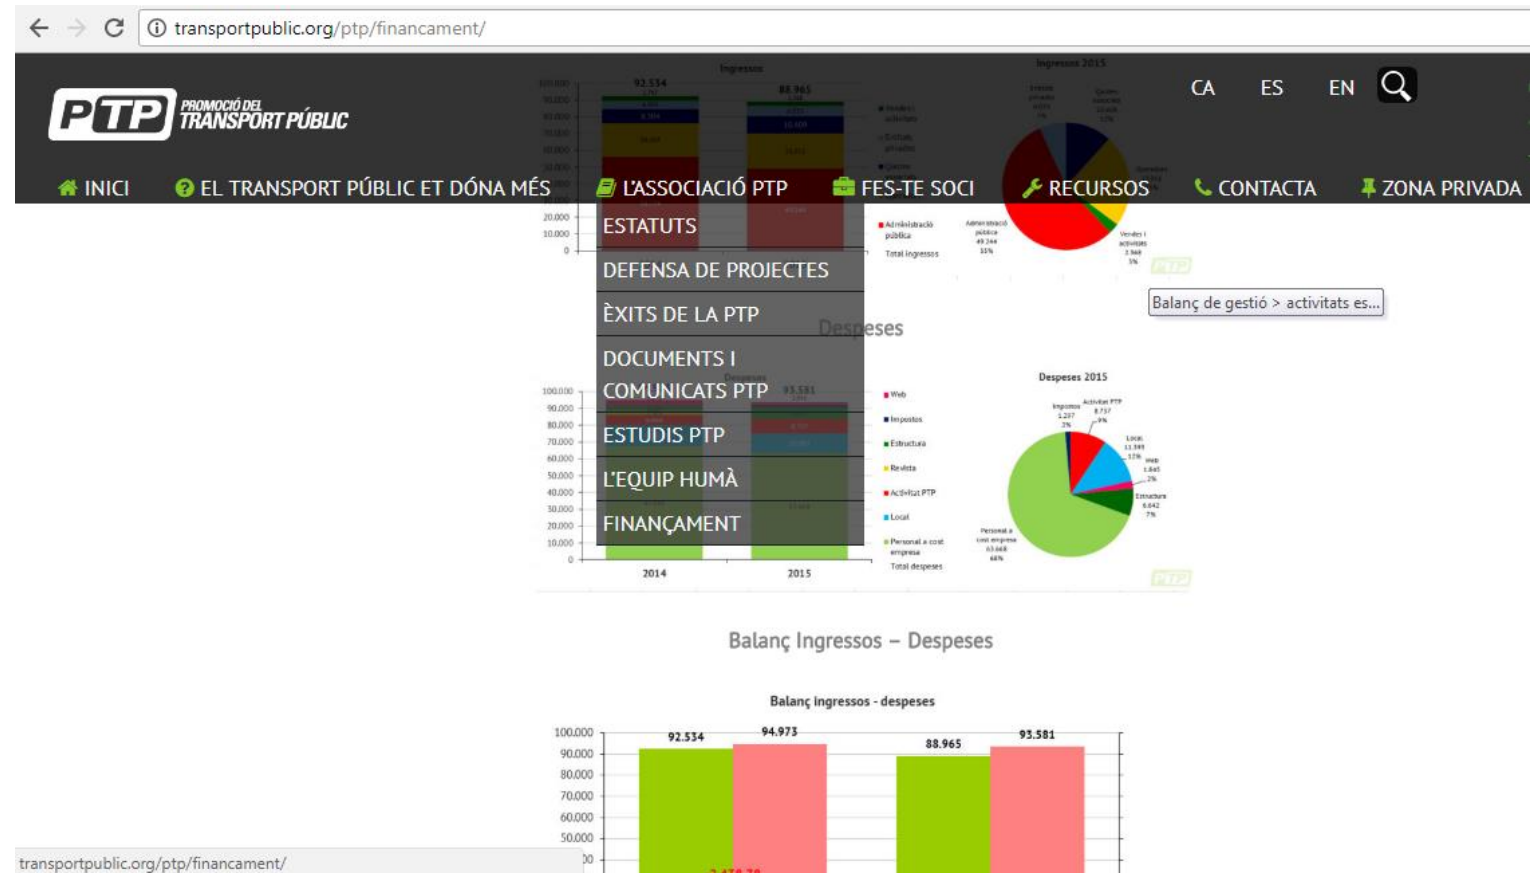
transportpublic.org/ptp/financament/

PTP PROMOCIÓ DEL TRANSPORT PÚBLIC

CA ES EN

INICI EL TRANSPORT PÚBLIC ET DÓNA MÉS L'ASSOCIACIÓ PTP FES-TE SOCI RECURSOS CONTACTA ZONA PRIVADA

ESTATUTS
DEFENSA DE PROJECTES
ÈXITS DE LA PTP
DOCUMENTS I COMUNICATS PTP
ESTUDIS PTP
L'EQUIP HUMÀ
FINANÇAMENT

Ingressos
92.534
88.965

Ingressos 2015

Administració pública
Total ingressos

Balanç de gestió > activitats es...

Despeses

Despeses 2015

100.000
90.000
80.000
70.000
60.000
50.000
40.000
30.000
20.000
10.000
0

93.581

Web
Impostos
Estructura
Revista
Activitat PTP
Local
Personal a cost empresa
Total despeses

2014 2015

Balanç Ingressos – Despeses

Balanç ingressos - despeses

100.000
90.000
80.000
70.000
60.000
50.000

92.534
94.973
88.965
93.581

transportpublic.org/ptp/financament/